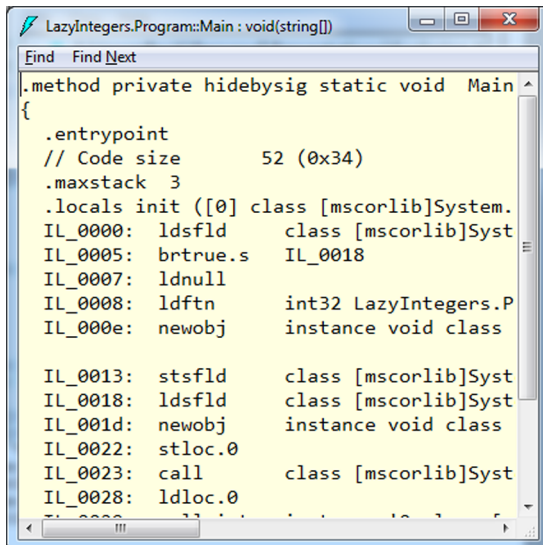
LazyIntegers.Program::Main : void(string[])

Find Find Next

.method private hidebysig static void Main
{
  .entrypoint
  // Code size       52 (0x34)
  .maxstack  3
  .locals init ([0] class [mscorlib]System.
  IL_0000:  ldsfld     class [mscorlib]Syst
  IL_0005:  brtrue.s   IL_0018
  IL_0007:  ldnull
  IL_0008:  ldftn      int32 LazyIntegers.P
  IL_000e:  newobj     instance void class

  IL_0013:  stsfld     class [mscorlib]Syst
  IL_0018:  ldsfld     class [mscorlib]Syst
  IL_001d:  newobj     instance void class
  IL_0022:  stloc.0
  IL_0023:  call       class [mscorlib]Syst
  IL_0028:  ldloc.0
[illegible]